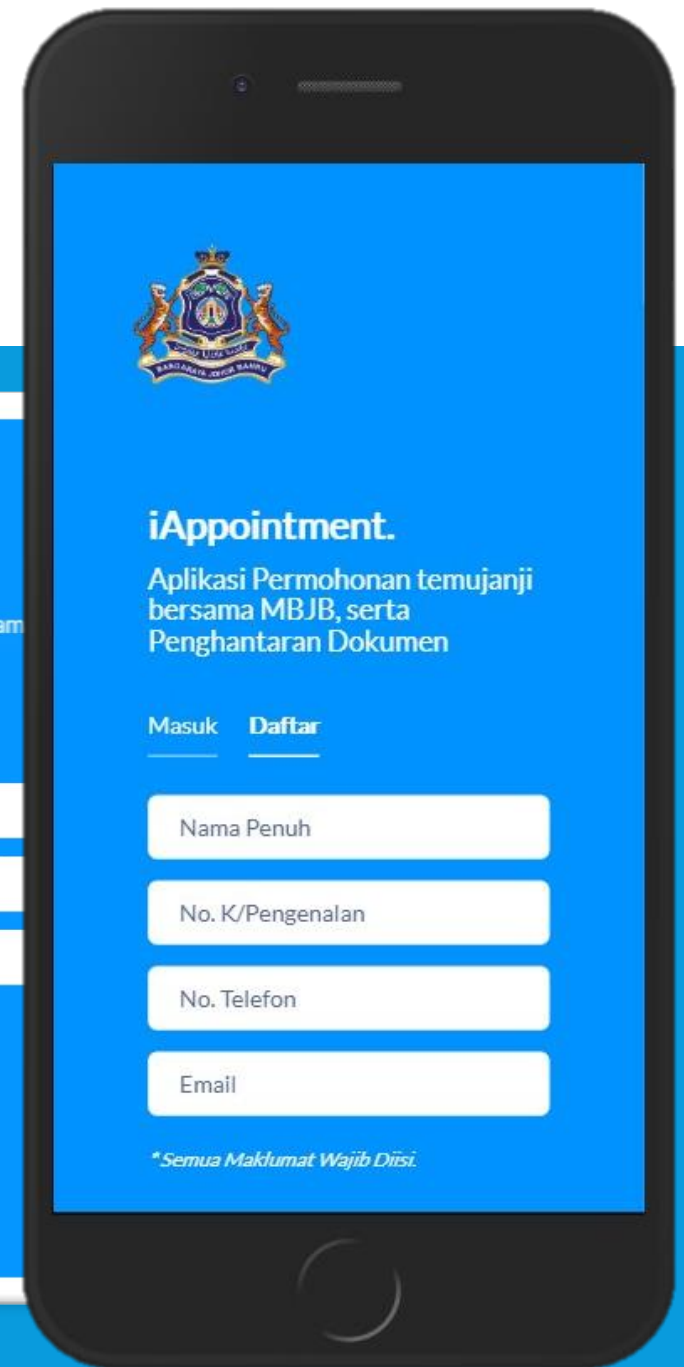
BANDARAYA JOHOR BAHRU

iAppointment.

Aplikasi Permohonan temujanji bersama MBJB, serta Penghantaran Dokumen

Masuk Daftar

Nama Penuh

No. K/Pengenalan

No. Telefon

Email

*Semua Maklumat Wajib Diisi.

am